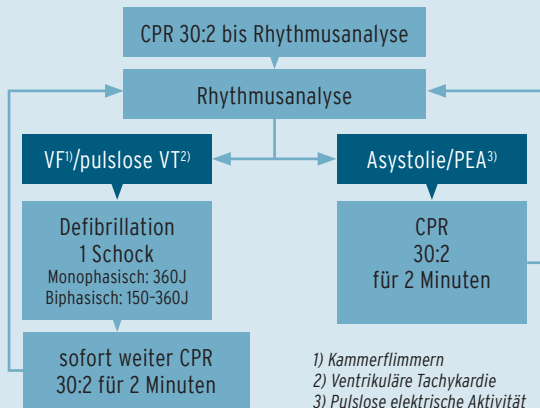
CPR 30:2 bis Rhythmusanalyse

Rhythmusanalyse

VF1)/pulslose VT2)

Asystolie/PEA3)

Defibrillation
1 Schock
Monophasisch: 360J
Biphasisch: 150-360J

CPR
30:2
für 2 Minuten

sofort weiter CPR
30:2 für 2 Minuten

1) Kammerflimmern
2) Ventrikuläre Tachykardie
3) Pulslose elektrische Aktivität